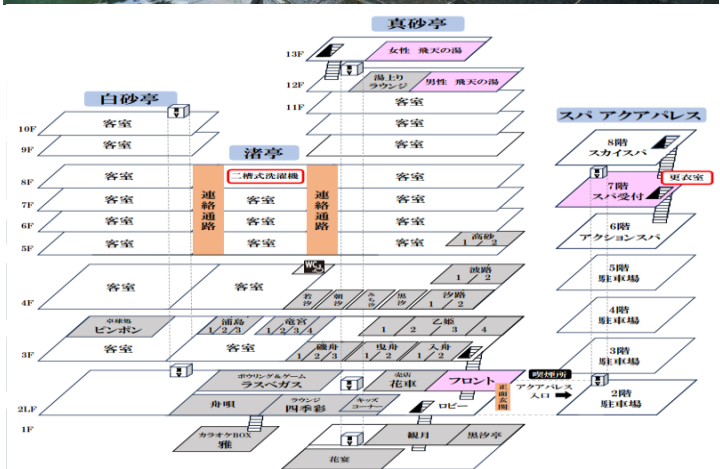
真砂亭

白砂亭

渚亭

スパ アクアパレス

13F
女性 飛天の湯

12F
湯上り ラウンジ
男性 飛天の湯

11F
客室

10F
客室

9F
客室

8F
客室
二槽式洗濯機
客室

7F
客室
連絡通路
客室
連絡通路
客室

6F
客室
客室
客室

5F
客室
客室
客室
高砂 1 2

WC

4F
客室
客室
若汐
朝汐
さち汐
黒汐
汐路 1 2
波路 1 2

卓球場 ピンポン
浦島 1/2/3
竜宮 1/2/3/4
乙姫 1 2 3 4

3F
客室
客室
磯舟 1/2/3
曳舟 1 2
入舟 1 2

ボウリング&ゲーム ラスベガス
売店 花車
フロント
喫煙所
正面玄関

2LF
舟唄
ラウンジ 四季彩
キッズコーナー
ロビー
アクアパレス 入口

1F
カラオケBOX 雅
観月
黒汐亭
花宴

8階 スカイスパ
7階 スパ受付
更衣室
6階 アクションスパ
5階 駐車場
4階 駐車場
3階 駐車場
2階 駐車場